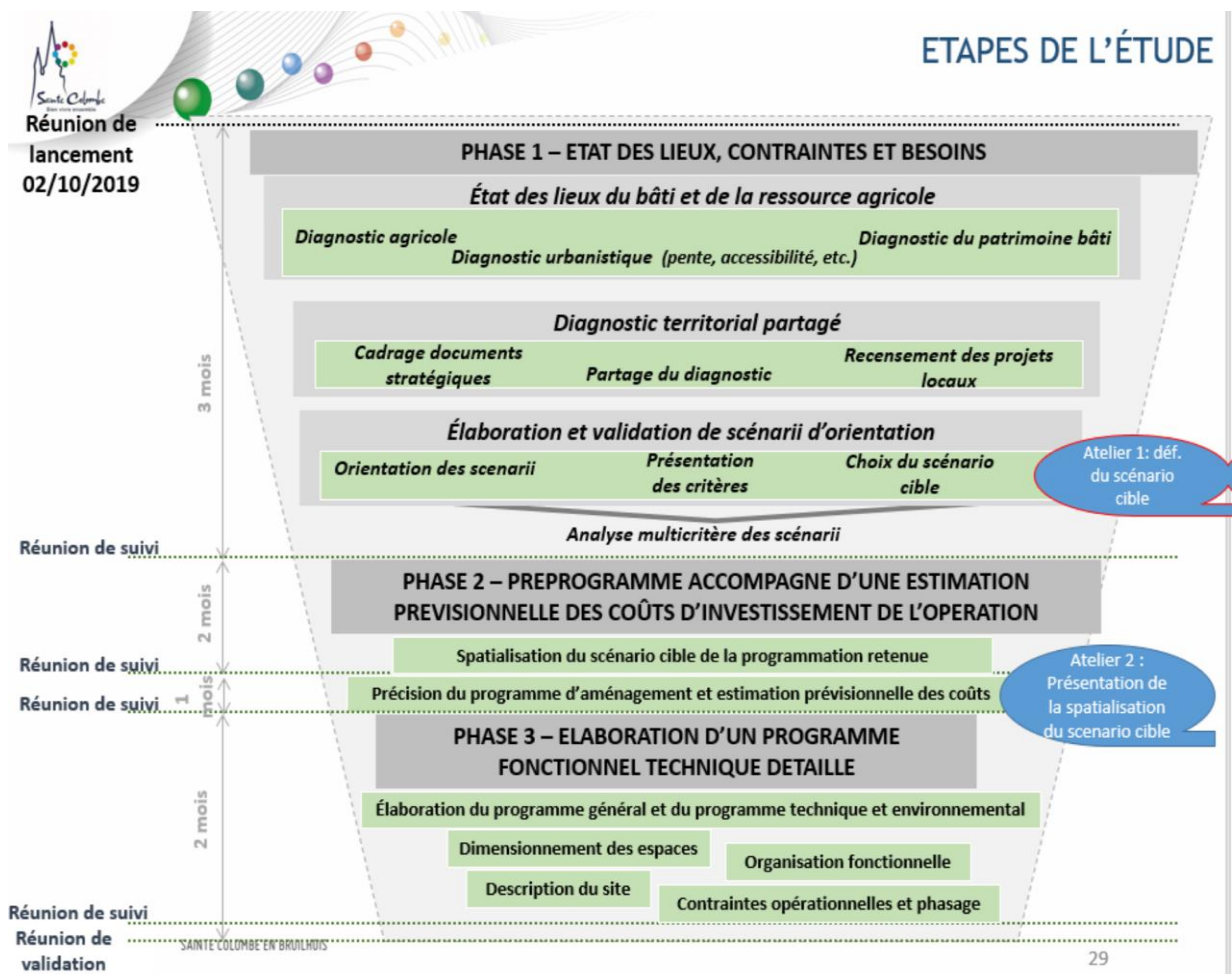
Sainte Colombe
Bien vivre ensemble

ETAPES DE L'ÉTUDE

Réunion de lancement 02/10/2019

PHASE 1 – ETAT DES LIEUX, CONTRAINTES ET BESOINS

État des lieux du bâti et de la ressource agricole

Diagnostic agricole
Diagnostic urbanistique (pente, accessibilité, etc.)
Diagnostic du patrimoine bâti

Diagnostic territorial partagé

Cadrage documents stratégiques
Partage du diagnostic
Recensement des projets locaux

Élaboration et validation de scénarii d'orientation

Orientation des scenarii
Présentation des critères
Choix du scénario cible

Atelier 1: déf. du scénario cible

Analyse multicritère des scénarii

3 mois

Réunion de suivi

PHASE 2 – PREPROGRAMME ACCOMPAGNE D'UNE ESTIMATION PREVISIONNELLE DES COÛTS D'INVESTISSEMENT DE L'OPERATION

2 mois

Réunion de suivi

Spatialisation du scénario cible de la programmation retenue

1 mois

Réunion de suivi

Précision du programme d'aménagement et estimation prévisionnelle des coûts

Atelier 2 : Présentation de la spatialisation du scenario cible

PHASE 3 – ELABORATION D'UN PROGRAMME FONCTIONNEL TECHNIQUE DETAILLE

2 mois

Élaboration du programme général et du programme technique et environnemental

Dimensionnement des espaces
Organisation fonctionnelle
Description du site
Contraintes opérationnelles et phasage

Réunion de suivi
Réunion de validation

SAINTE COLOMBE EN BRUILHOIS

29